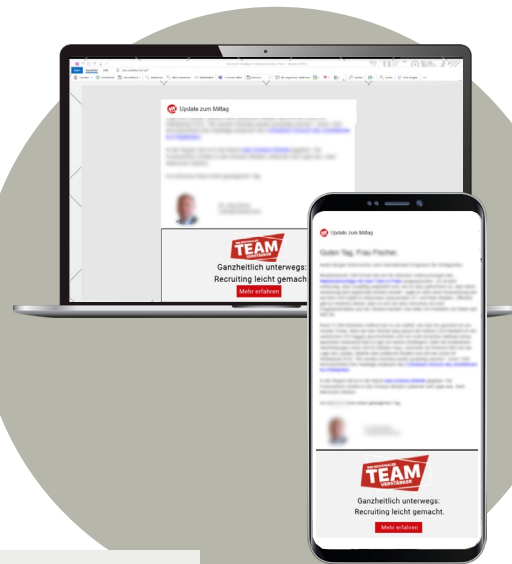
Update zum Mittag

TEAM

Ganzheitlich unterwegs:
Recruiting leicht gemacht

Mehr erfahren

Update zum Mittag

Guten Tag, Frau Fischer,

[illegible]

TEAM
VERSTÄRKER

Ganzheitlich unterwegs:
Recruiting leicht gemacht.

Mehr erfahren